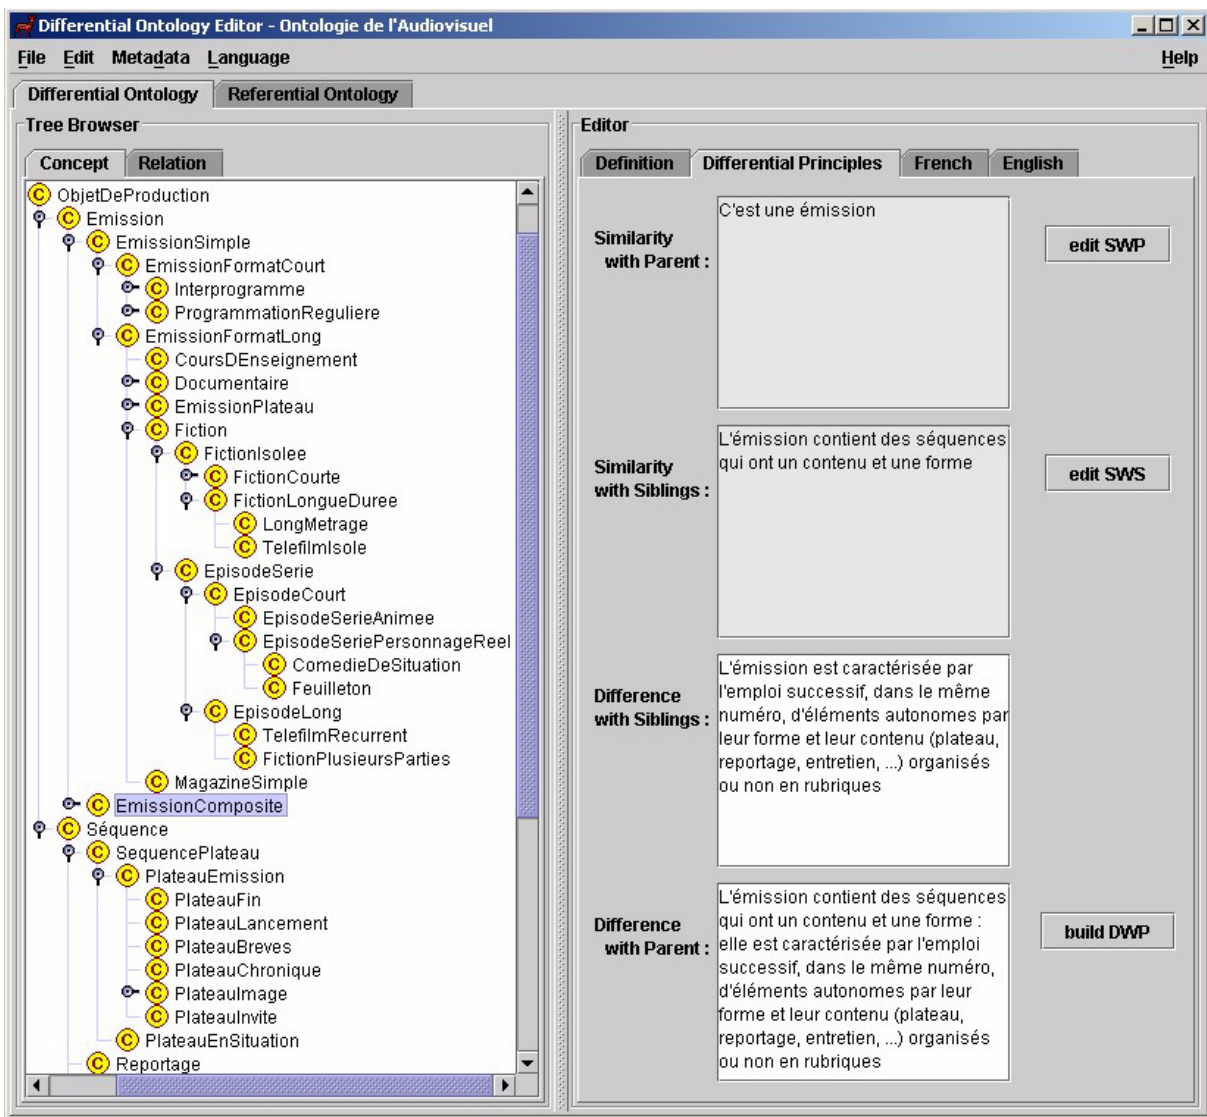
Differential Ontology Editor - Ontologie de l'Audiovisuel

File Edit Metadata Language Help

Differential Ontology Referential Ontology

Tree Browser

Concept Relation

C ObjetDeProduction
C Emission
C EmissionSimple
C EmissionFormatCourt
C Interprogramme
C ProgrammationReguliere
C EmissionFormatLong
C CoursDEnseignement
C Documentaire
C EmissionPlateau
C Fiction
C FictionIsolee
C FictionCourte
C FictionLongueDuree
C LongMetrage
C TelefilmIsole
C EpisodeSerie
C EpisodeCourt
C EpisodeSerieAnimee
C EpisodeSeriePersonnageReel
C ComedieDeSituation
C Feuilleton
C EpisodeLong
C TelefilmRecurrent
C FictionPlusieursParties
C MagazineSimple
C EmissionComposite
C Séquence
C SequencePlateau
C PlateauEmission
C PlateauFin
C PlateauLancement
C PlateauBreves
C PlateauChronique
C PlateauImage
C PlateauInvite
C PlateauEnSituation
C Reportage

Editor

Definition Differential Principles French English

Similarity with Parent :

C'est une émission

edit SWP

Similarity with Siblings :

L'émission contient des séquences qui ont un contenu et une forme

edit SWS

Difference with Siblings :

L'émission est caractérisée par l'emploi successif, dans le même numéro, d'éléments autonomes par leur forme et leur contenu (plateau, reportage, entretien, ...) organisés ou non en rubriques

Difference with Parent :

L'émission contient des séquences qui ont un contenu et une forme : elle est caractérisée par l'emploi successif, dans le même numéro, d'éléments autonomes par leur forme et leur contenu (plateau, reportage, entretien, ...) organisés ou non en rubriques

build DWP